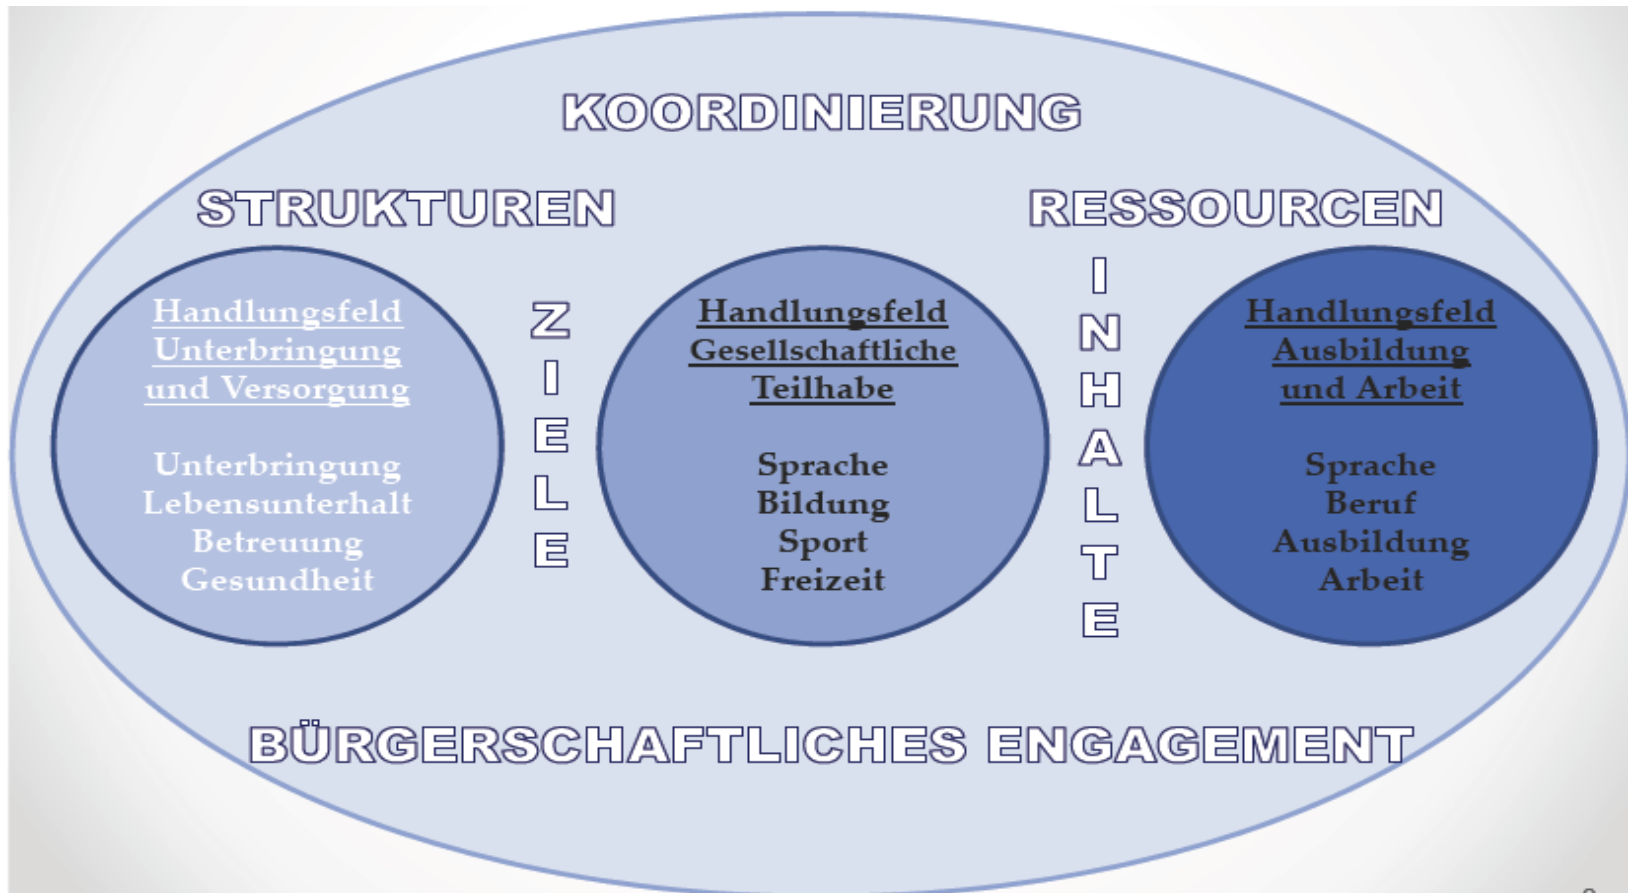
KOORDINIERUNG

STRUKTUREN

RESSOURCEN

Handlungsfeld Unterbringung und Versorgung

Unterbringung
Lebensunterhalt
Betreuung
Gesundheit

ZIELE

Handlungsfeld Gesellschaftliche Teilhabe

Sprache
Bildung
Sport
Freizeit

INHALTE

Handlungsfeld Ausbildung und Arbeit

Sprache
Beruf
Ausbildung
Arbeit

BÜRGERSCHAFTLICHES ENGAGEMENT